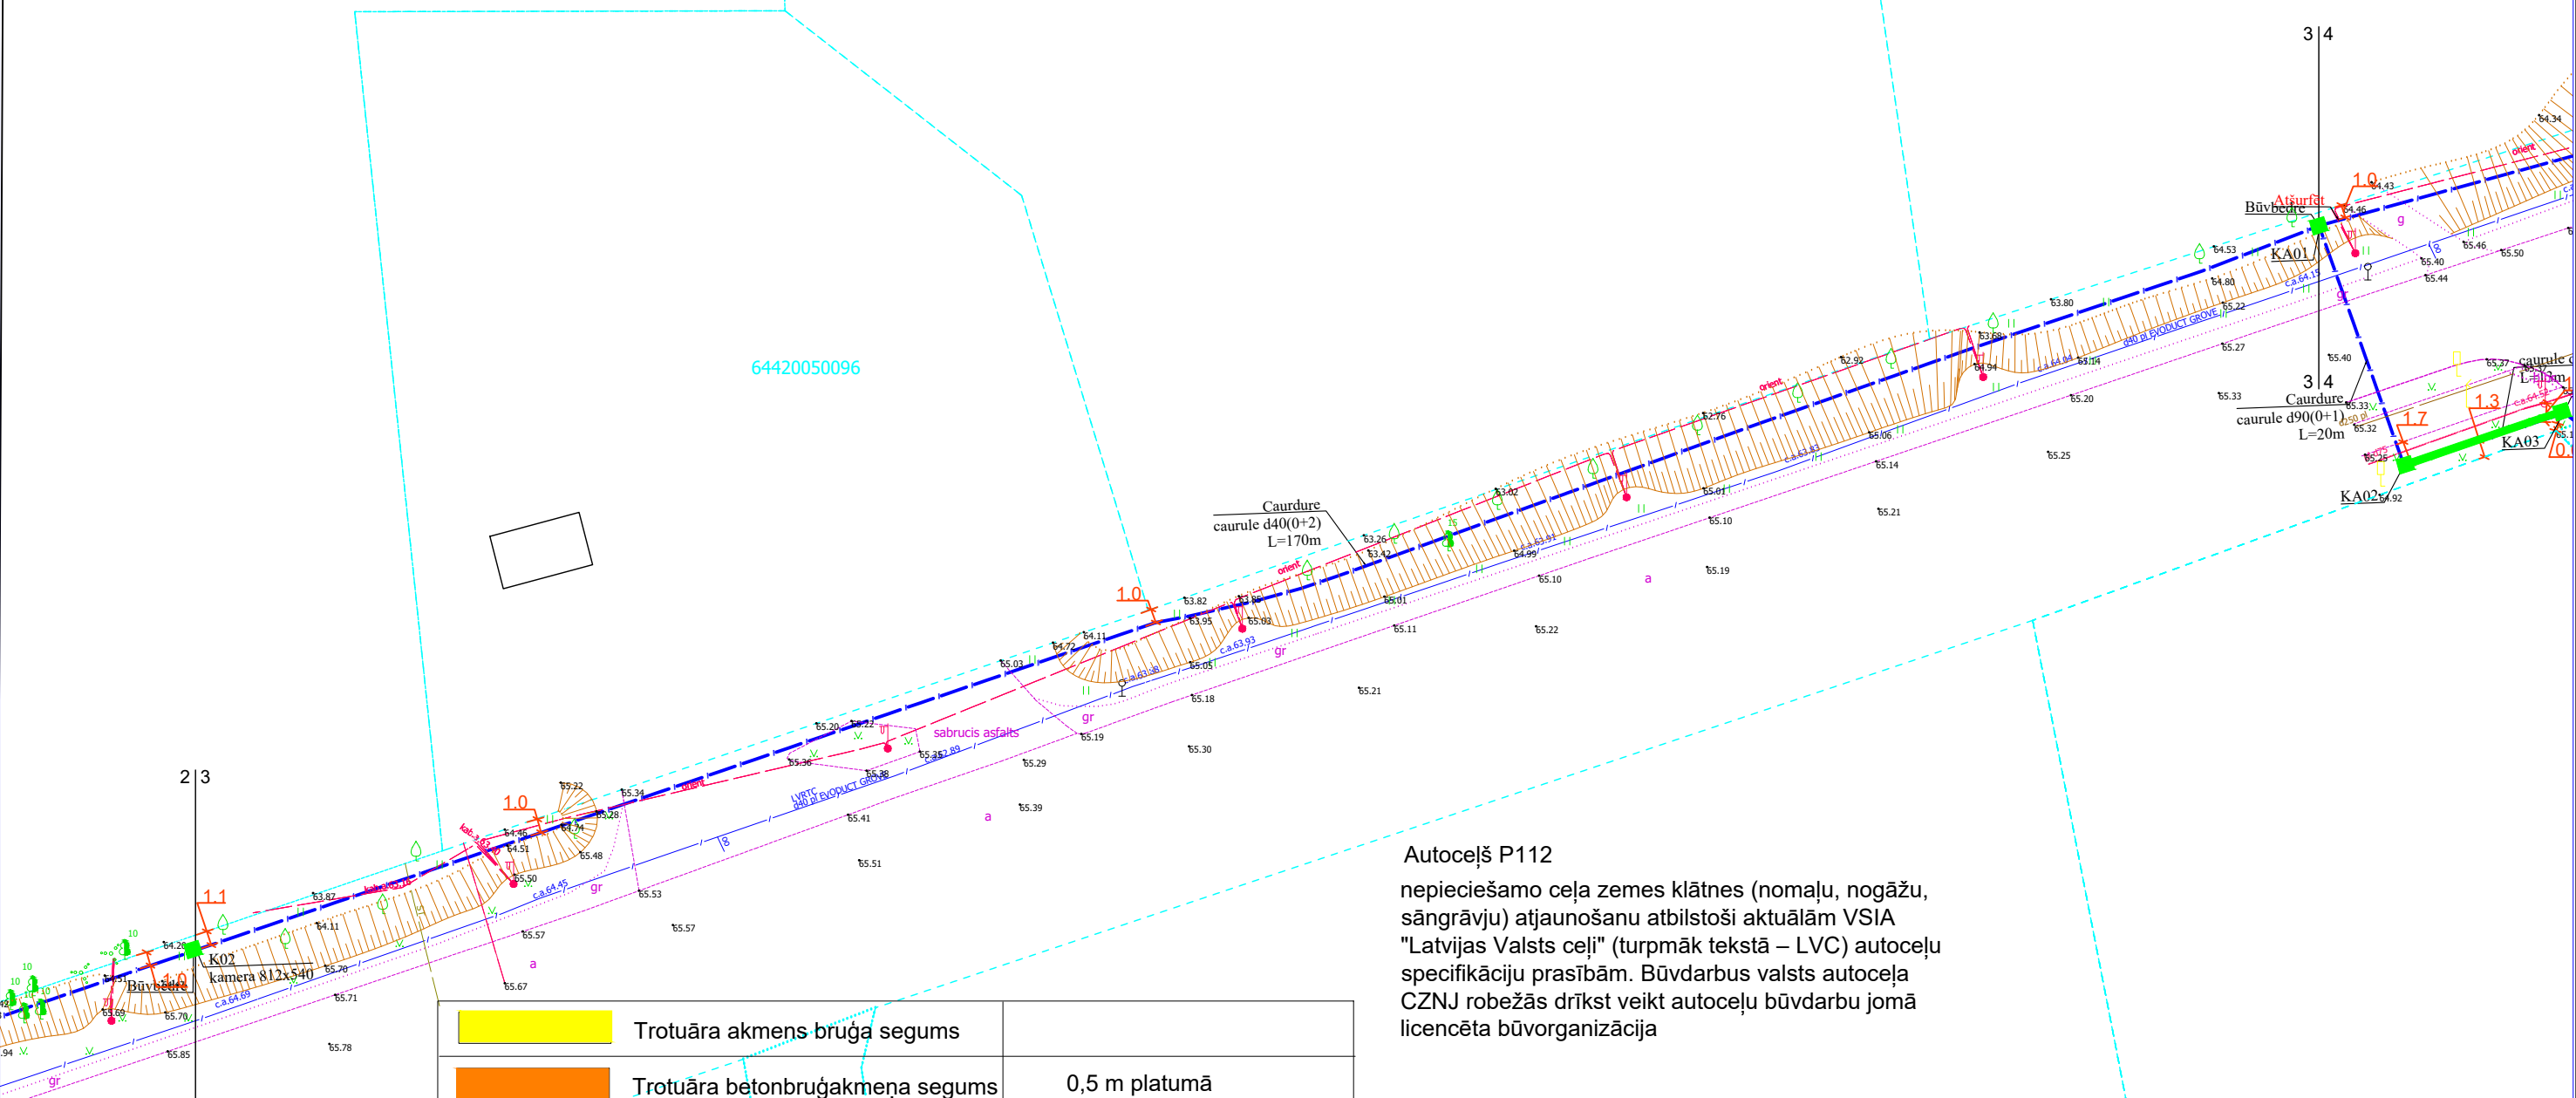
3 | 4

Būvbedre
Atšurfēt
1.0
KA01

3 | 4
Caurdure
caurule d90(0+1)
L=20m
caurule
1.7
1.3
KA03
KA02

64420050096

Caurdure
caurule d40(0+2)
L=170m

1.0

sabrucis asfalts

2 | 3

1.0

1.1

K02
kamera 812x540
Būvbedre
1.0

d40 pl EVODUCT GROVE

Autoceļš P112
nepieciešamo ceļa zemes klātnes (nomaļu, nogāžu, sāngrāvju) atjaunošanu atbilstoši aktuālām VSIA "Latvijas Valsts ceļi" (turpmāk tekstā – LVC) autoceļu specifikāciju prasībām. Būvdarbus valsts autoceļa CZNJ robežās drīkst veikt autoceļu būvdarbu jomā licencēta būvorganizācija

| | Trotuāra akmens bruģa segums | |
|---|---|---|
| | Trotuāra betonbruģakmeņa segums | 0,5 m platumā |